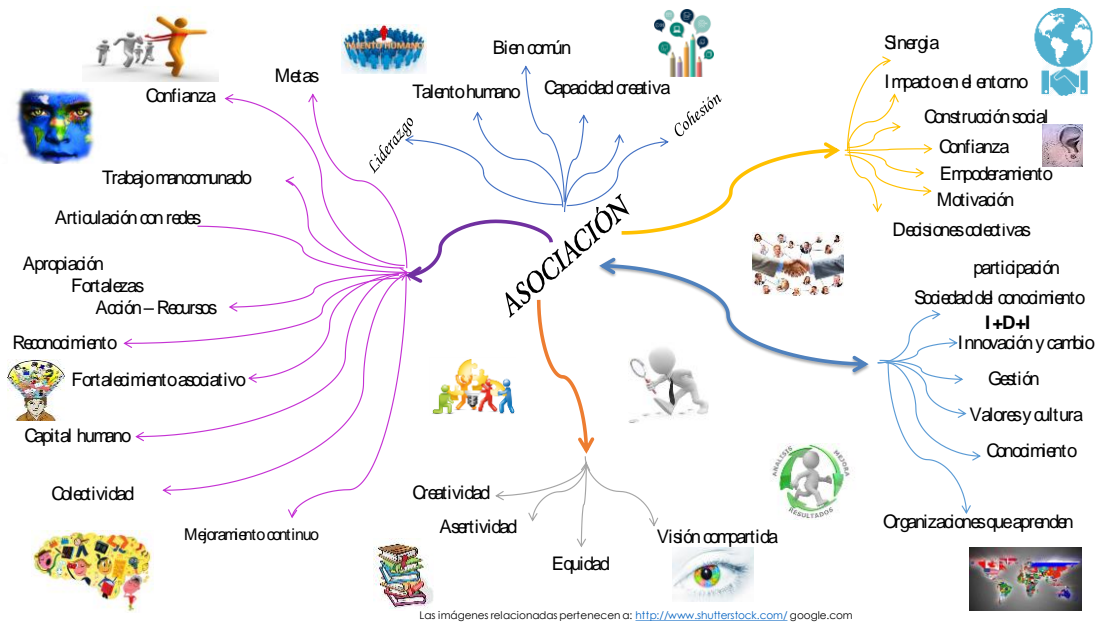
ASOCIACIÓN

Liderazgo
Talento humano
Bien común
Capacidad creativa
Cohesión

Metas
Confianza
Trabajo mancomunado
Articulación con redes
Apropiación
Fortalezas
Acción – Recursos
Reconocimiento
Fortalecimiento asociativo
Capital humano
Colectividad
Mejoramiento continuo

Sinergia
Impacto en el entorno
Construcción social
Confianza
Empoderamiento
Motivación
Decisiones colectivas

participación
Sociedad del conocimiento
I+D+I
Innovación y cambio
Gestión
Valores y cultura
Conocimiento
Organizaciones que aprenden

Creatividad
Asertividad
Equidad
Visión compartida

TALENTO HUMANO
ANALISIS
METAS
RESULTADOS

Las imágenes relacionadas pertenecen a: http://www.shutterstock.com/ google.com